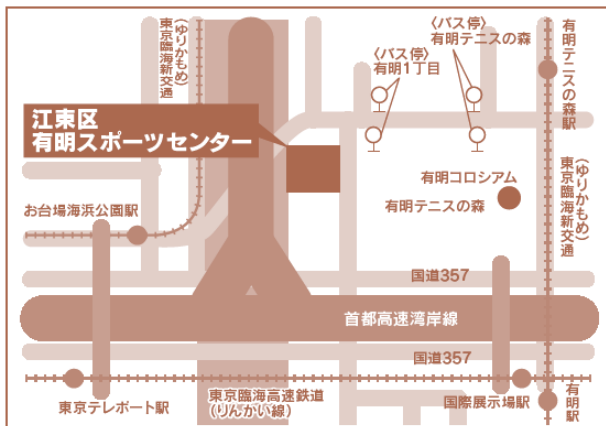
東京臨海新交通
(ゆりかもめ)

〈バス停〉
有明テニスの森

〈バス停〉
有明1丁目

有明テニスの森駅

江東区
有明スポーツセンター

東京臨海新交通
(ゆりかもめ)

有明コロシアム
有明テニスの森

お台場海浜公園駅

国道357

首都高速湾岸線

国道357

東京テレポート駅

東京臨海高速鉄道
(りんかい線)

国際展示場駅

有明駅